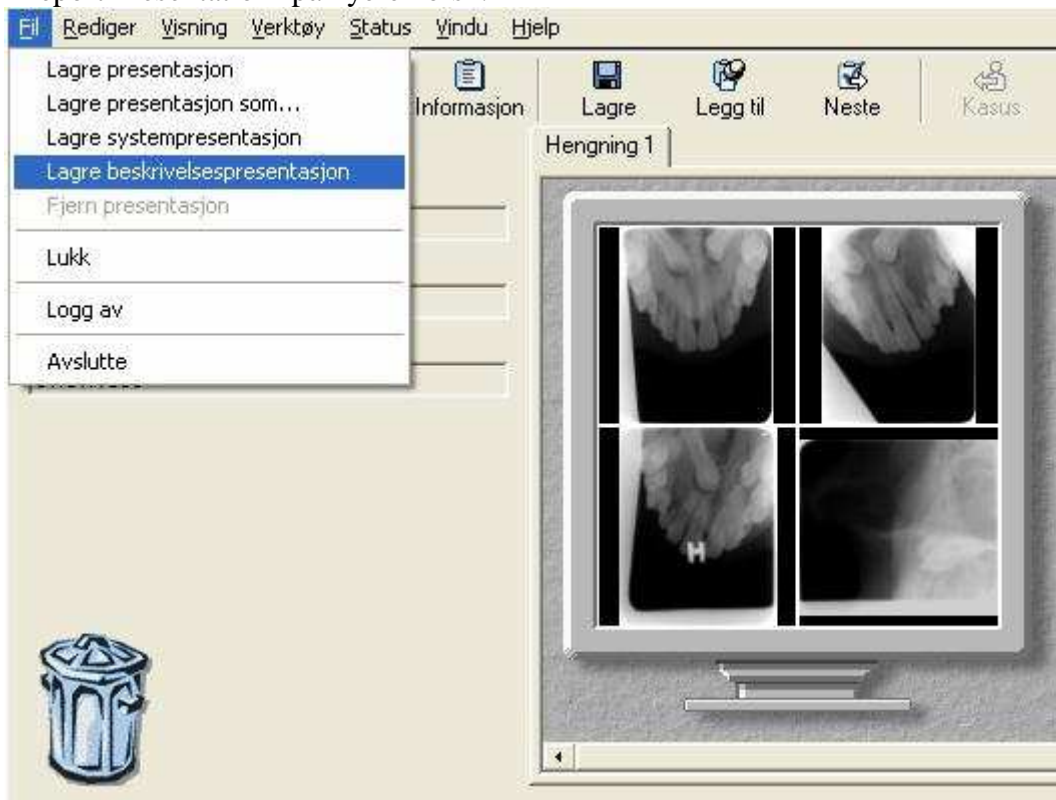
Fil Rediger Visning Verktøy Status Vindu Hjelp

Lagre presentasjon
Lagre presentasjon som...
Lagre systempresentasjon
Lagre beskrivelsespresentasjon
Fjern presentasjon
Lukk
Logg av
Avslutte

Informasjon
Lagre
Legg til
Neste
Kasus

Hengning 1

H